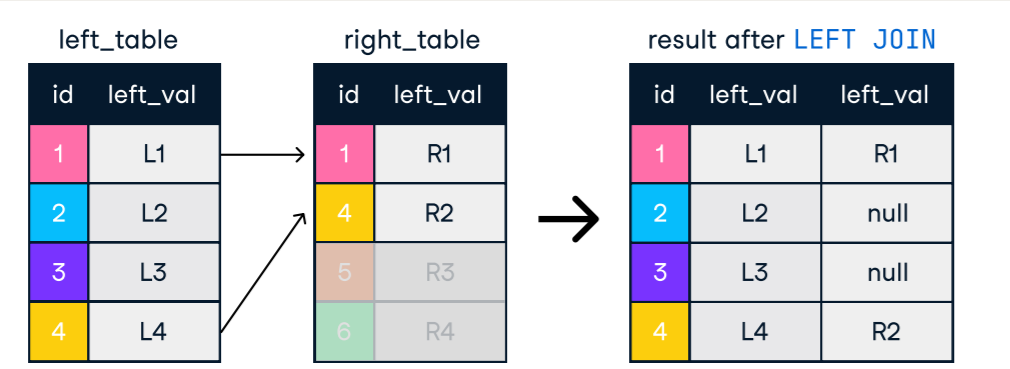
left_table

| id | left_val |
|---|---|
| 1 | L1 |
| 2 | L2 |
| 3 | L3 |
| 4 | L4 |

right_table

| id | left_val |
|---|---|
| 1 | R1 |
| 4 | R2 |
| 5 | R3 |
| 6 | R4 |

result after LEFT JOIN

| id | left_val | left_val |
|---|---|---|
| 1 | L1 | R1 |
| 2 | L2 | null |
| 3 | L3 | null |
| 4 | L4 | R2 |